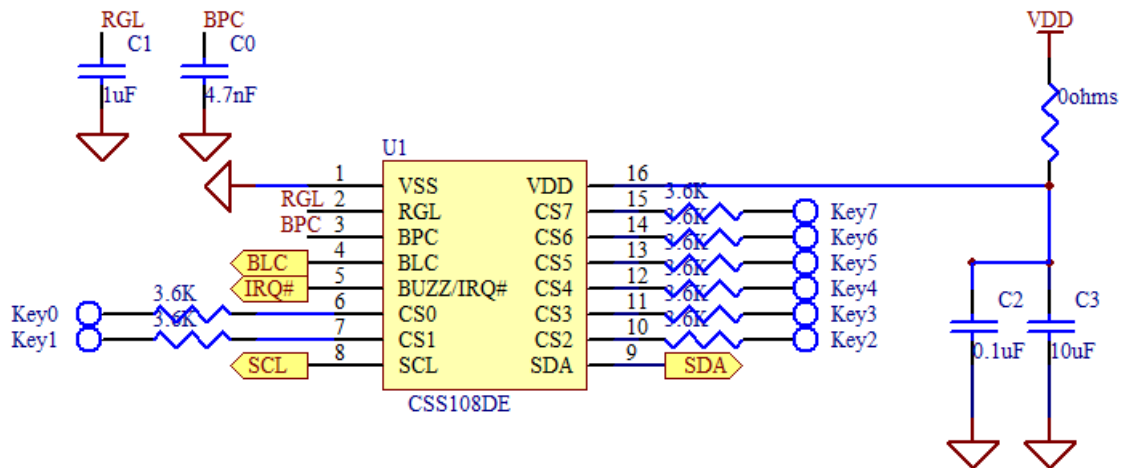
RGL
C1
1uF

BPC
C0
4.7nF

VDD
0ohms

U1
1 VSS
2 RGL
3 BPC
4 BLC
5 BUZZ/IRQ#
6 CS0
7 CS1
8 SCL
VDD 16
CS7 15
CS6 14
CS5 13
CS4 12
CS3 11
CS2 10
SDA 9
CSS108DE

RGL
BPC
BLC
IRQ#
SCL
SDA

Key0
Key1
3.6K
3.6K

3.6K
3.6K
3.6K
3.6K
3.6K
3.6K
Key7
Key6
Key5
Key4
Key3
Key2

C2
0.1uF
C3
10uF